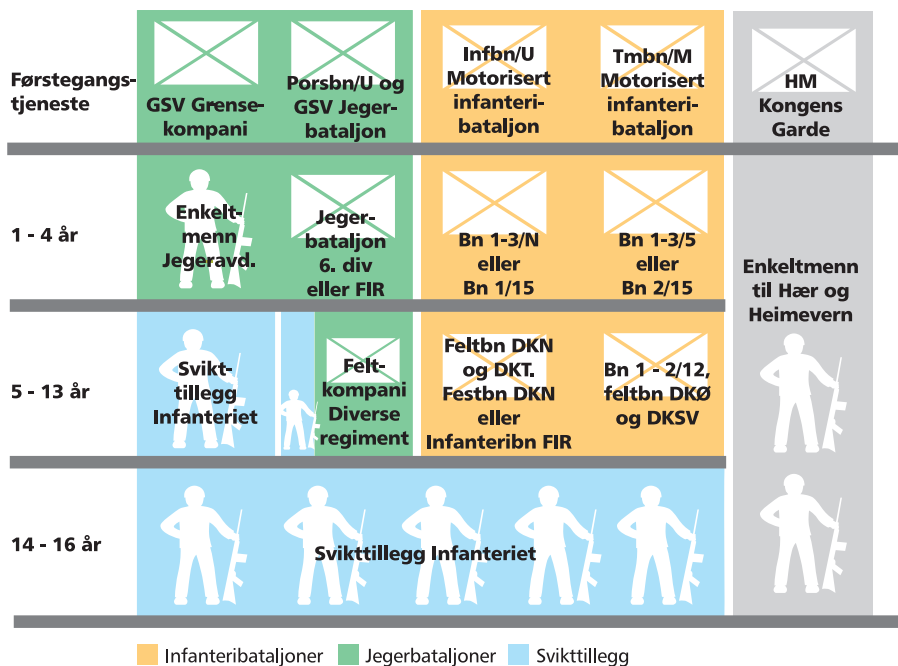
Førstegangstjeneste

GSV Grensekompani

Porsbn/U og GSV Jegerbataljon

Infbn/U Motorisert infanteribataljon

Tmbn/M Motorisert infanteribataljon

HM Kongens Garde

1 - 4 år

Enkeltmenn Jegeravd.

Jegerbataljon 6. div eller FIR

Bn 1-3/N eller Bn 1/15

Bn 1-3/5 eller Bn 2/15

Enkeltmenn til Hær og Heimevern

5 - 13 år

Svikttillegg Infanteriet

Feltkompani Diverse regiment

Feltbn DKN og DKT. Festbn DKN eller Infanteribn FIR

Bn 1 - 2/12, feltbn DKØ og DKSV

14 - 16 år

Svikttillegg Infanteriet

Infanteribataljoner Jegerbataljoner Svikttillegg